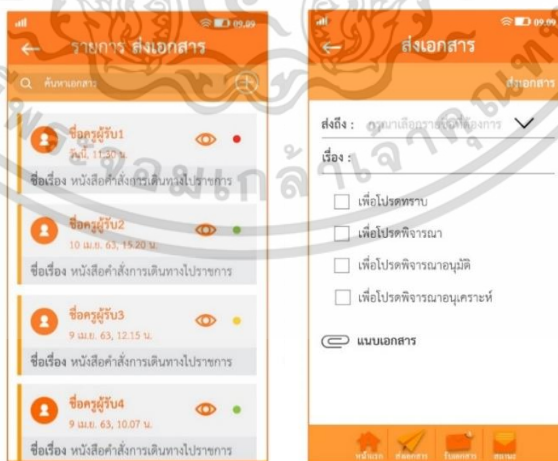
09.09
รายการ ส่งเอกสาร
ค้นหาเอกสาร
ชื่อครูผู้รับ1
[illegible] 11.30 น.
ชื่อเรื่อง หนังสือคำสั่งการเดินทางไปราชการ
ชื่อครูผู้รับ2
10 เม.ย. 63, 15.20 น.
ชื่อเรื่อง หนังสือคำสั่งการเดินทางไปราชการ
ชื่อครูผู้รับ3
9 เม.ย. 63, 12.15 น.
ชื่อเรื่อง หนังสือคำสั่งการเดินทางไปราชการ
ชื่อครูผู้รับ4
9 เม.ย. 63, 10.07 น.
ชื่อเรื่อง หนังสือคำสั่งการเดินทางไปราชการ

09.09
ส่งเอกสาร
ส่งเอกสาร
ส่งถึง : กรุณาเลือกรายชื่อที่ต้องการ
เรื่อง :
เพื่อโปรดทราบ
เพื่อโปรดพิจารณา
เพื่อโปรดพิจารณาอนุมัติ
เพื่อโปรดพิจารณาอนุเคราะห์
แนบเอกสาร
หน้าแรก ส่งเอกสาร ใบเอกสาร สนทนา